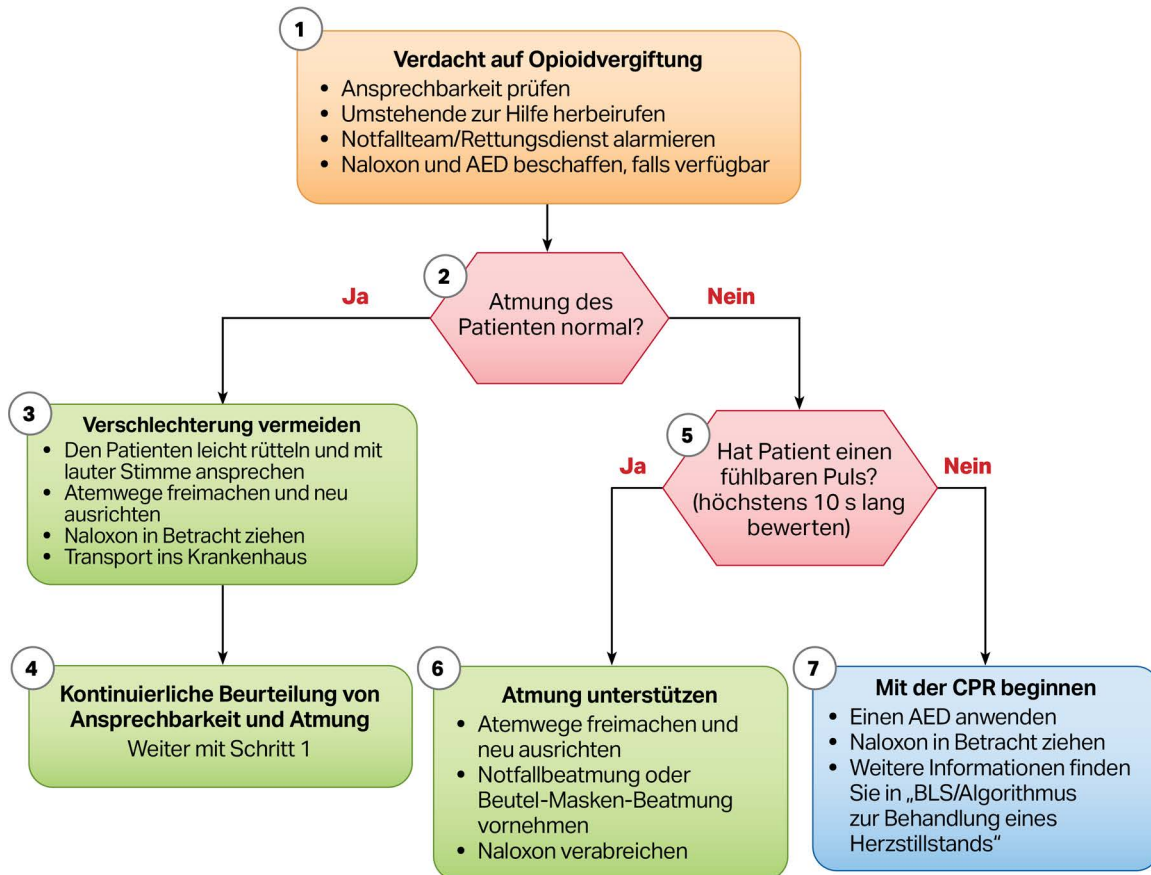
1

**Verdacht auf Opioidvergiftung**
- Ansprechbarkeit prüfen
- Umstehende zur Hilfe herbeirufen
- Notfallteam/Rettungsdienst alarmieren
- Naloxon und AED beschaffen, falls verfügbar

2

Atmung des Patienten normal?

Ja

Nein

3

**Verschlechterung vermeiden**
- Den Patienten leicht rütteln und mit lauter Stimme ansprechen
- Atemwege freimachen und neu ausrichten
- Naloxon in Betracht ziehen
- Transport ins Krankenhaus

4

**Kontinuierliche Beurteilung von Ansprechbarkeit und Atmung**
Weiter mit Schritt 1

5

Hat Patient einen fühlbaren Puls? (höchstens 10 s lang bewerten)

Ja

Nein

6

**Atmung unterstützen**
- Atemwege freimachen und neu ausrichten
- Notfallbeatmung oder Beutel-Masken-Beatmung vornehmen
- Naloxon verabreichen

7

**Mit der CPR beginnen**
- Einen AED anwenden
- Naloxon in Betracht ziehen
- Weitere Informationen finden Sie in „BLS/Algorithmus zur Behandlung eines Herzstillstands"